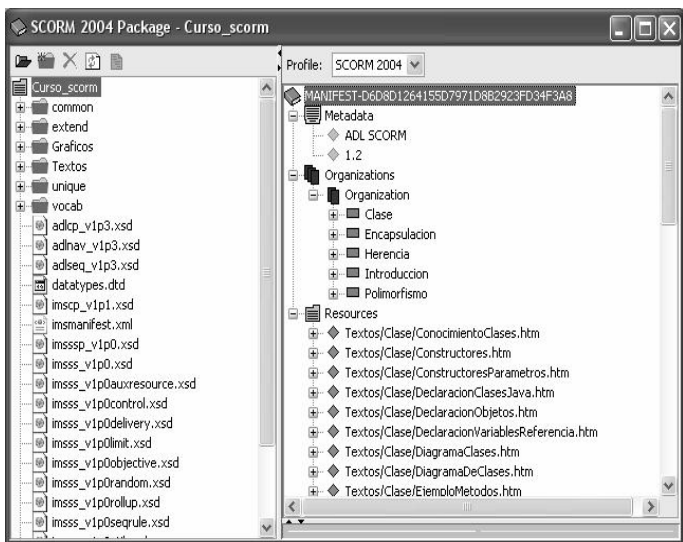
SCORM 2004 Package - Curso_scorm

Curso_scorm
common
extend
Graficos
Textos
unique
vocab
adlcp_v1p3.xsd
adlnav_v1p3.xsd
adlseq_v1p3.xsd
datatypes.dtd
imscp_v1p1.xsd
imsmanifest.xml
imsssp_v1p0.xsd
imsss_v1p0.xsd
imsss_v1p0auxresource.xsd
imsss_v1p0control.xsd
imsss_v1p0delivery.xsd
imsss_v1p0limit.xsd
imsss_v1p0objective.xsd
imsss_v1p0random.xsd
imsss_v1p0rollup.xsd
imsss_v1p0seqrule.xsd

Profile: SCORM 2004

MANIFEST-D6D8D1264155D7971D8B2923FD34F3A8
Metadata
ADL SCORM
1.2
Organizations
Organization
Clase
Encapsulacion
Herencia
Introduccion
Polimorfismo
Resources
Textos/Clase/ConocimientoClases.htm
Textos/Clase/Constructores.htm
Textos/Clase/ConstructoresParametros.htm
Textos/Clase/DeclaracionClasesJava.htm
Textos/Clase/DeclaracionObjetos.htm
Textos/Clase/DeclaracionVariablesReferencia.htm
Textos/Clase/DiagramaClases.htm
Textos/Clase/DiagramaDeClases.htm
Textos/Clase/EjemploMetodos.htm